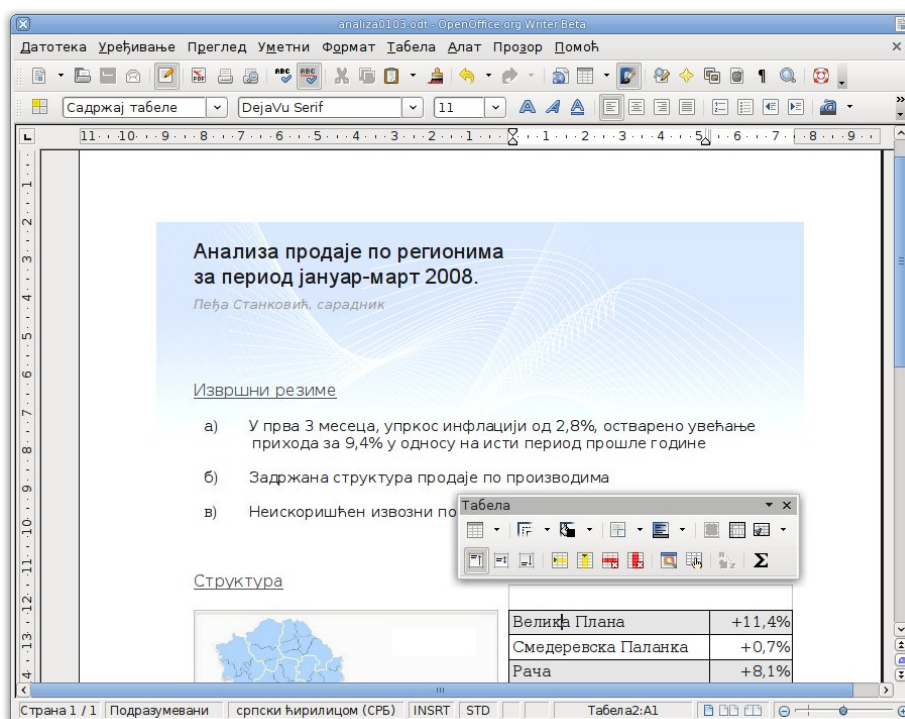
analiza0103.odt - OpenOffice.org Writer Beta

Датотека Уређивање Преглед Уметни Формат Табела Алат Прозор Помоћ

Садржај табеле DejaVu Serif 11

Анализа продаје по регионима
за период јануар-март 2008.

Пеђа Станковић, сарадник

Изврсни резиме

а) У прва 3 месеца, упркос инфлацији од 2,8%, остварено увећање прихода за 9,4% у односу на исти период прошле године

б) Задржана структура продаје по производима

в) Неискоришћен извозни по

Табела

Структура

| | |
|---|---|
| Велика Плана | +11,4% |
| Смедеревска Паланка | +0,7% |
| Рача | +8,1% |

Страна 1 / 1 Подразумевани српски ћирилицом (СРБ) INSRT STD Табела2:A1